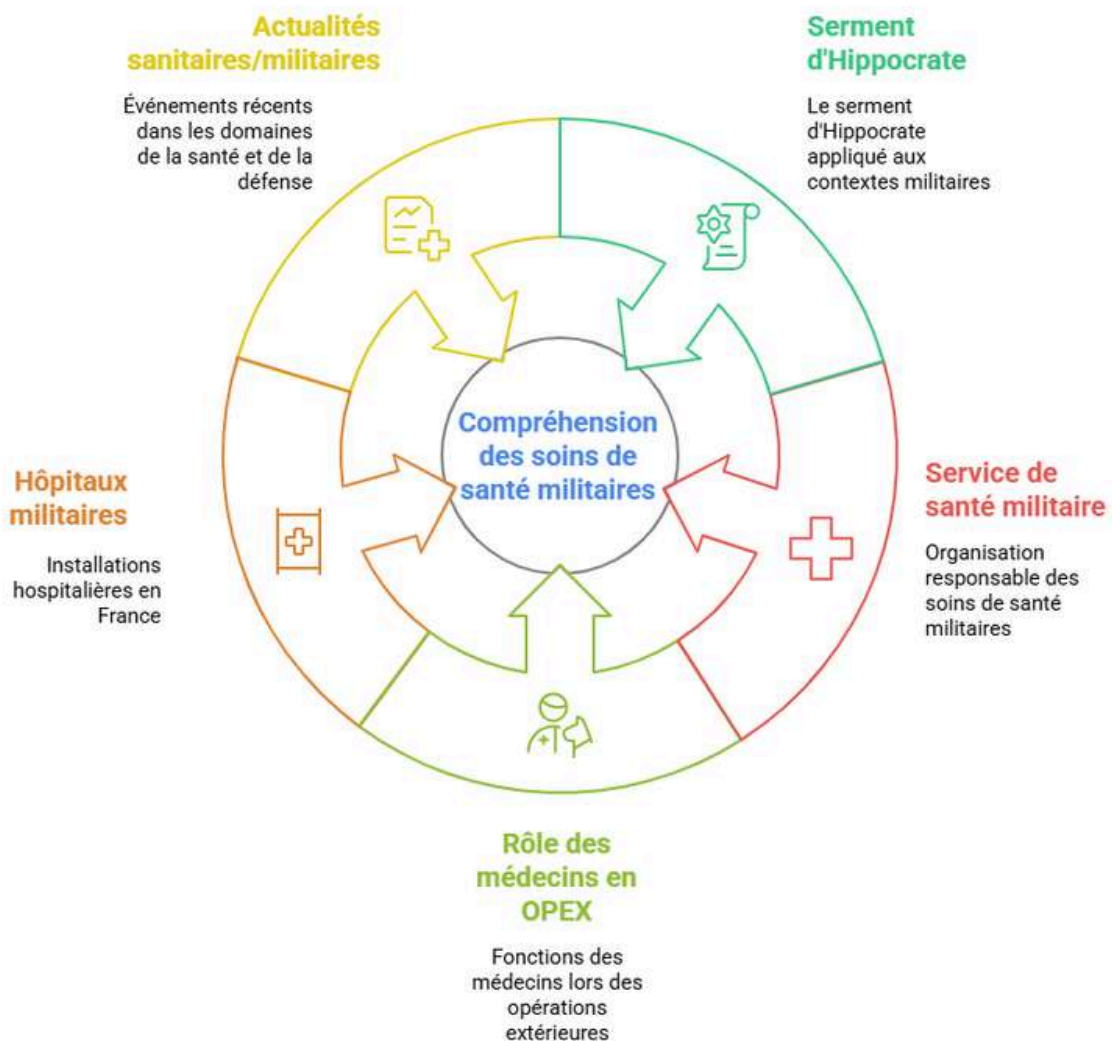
Actualités sanitaires/militaires

Événements récents dans les domaines de la santé et de la défense

Serment d'Hippocrate

Le serment d'Hippocrate appliqué aux contextes militaires

Compréhension des soins de santé militaires

Hôpitaux militaires

Installations hospitalières en France

Service de santé militaire

Organisation responsable des soins de santé militaires

Rôle des médecins en OPEX

Fonctions des médecins lors des opérations extérieures